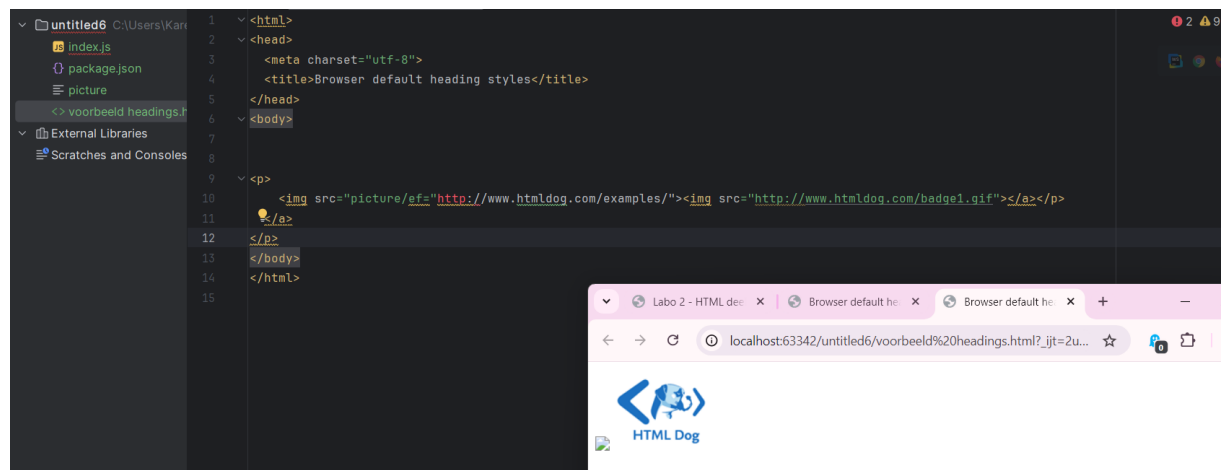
untitled6 C:\Users\Kare
index.js
package.json
picture
voorbeeld headings.h
External Libraries
Scratches and Consoles

1 <html>
2 <head>
3 <meta charset="utf-8">
4 <title>Browser default heading styles</title>
5 </head>
6 <body>
7
8
9 <p>
10 <img src="picture/ef="http://www.htmldog.com/examples/"><img src="http://www.htmldog.com/badge1.gif"></a></p>
11 </a>
12 </p>
13 </body>
14 </html>
15

2 9

Labo 2 - HTML dee
Browser default he
Browser default he
+
localhost:63342/untitled6/voorbeeld%20headings.html?_ijt=2u...
0
HTML Dog